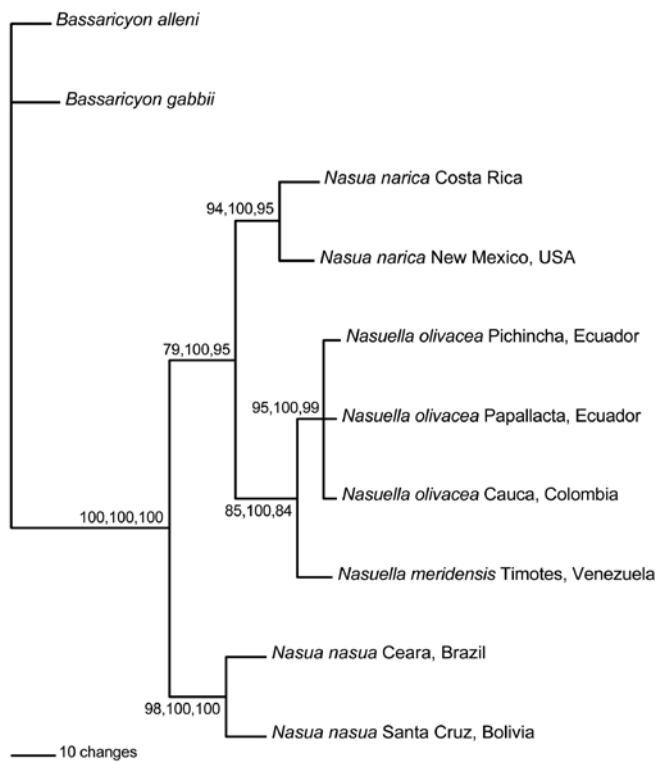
Bassaricyon alleni

Bassaricyon gabbii

94,100,95

Nasua narica Costa Rica

Nasua narica New Mexico, USA

79,100,95

Nasuella olivacea Pichincha, Ecuador

95,100,99

Nasuella olivacea Papallacta, Ecuador

Nasuella olivacea Cauca, Colombia

100,100,100

85,100,84

Nasuella meridensis Timotes, Venezuela

Nasua nasua Ceara, Brazil

98,100,100

Nasua nasua Santa Cruz, Bolivia

10 changes